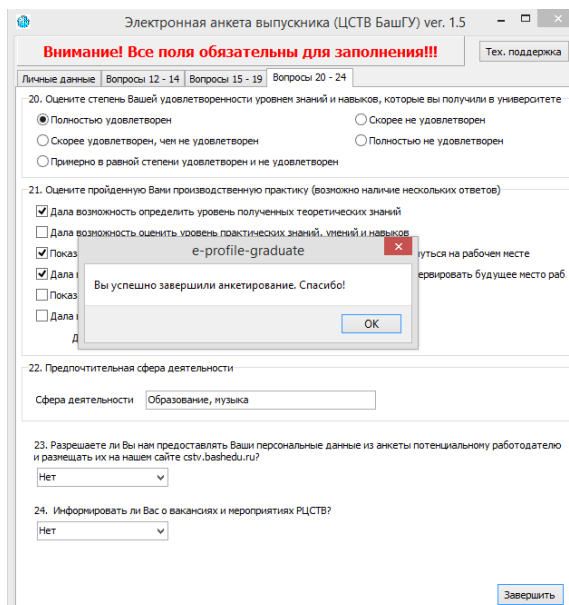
Электронная анкета выпускника (ЦСТВ БашГУ) ver. 1.5

Внимание! Все поля обязательны для заполнения!!!

Тех. поддержка

Личные данные | Вопросы 12 - 14 | Вопросы 15 - 19 | Вопросы 20 - 24

20. Оцените степень Вашей удовлетворенности уровнем знаний и навыков, которые вы получили в университете

Полностью удовлетворен

Скорее не удовлетворен

Скорее удовлетворен, чем не удовлетворен

Полностью не удовлетворен

Примерно в равной степени удовлетворен и не удовлетворен

21. Оцените пройденную Вами производственную практику (возможно наличие нескольких ответов)

Дала возможность определить уровень полученных теоретических знаний

Дала возможность оценить уровень практических знаний, умений и навыков

Показ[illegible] уться на рабочем месте

Дала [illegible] ервировать будущее место раб

Показ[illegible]

Дала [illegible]

Д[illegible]

e-profile-graduate

Вы успешно завершили анкетирование. Спасибо!

OK

22. Предпочтительная сфера деятельности

Сфера деятельности Образование, музыка

23. Разрешаете ли Вы нам предоставлять Ваши персональные данные из анкеты потенциальному работодателю и размещать их на нашем сайте cstv.bashedu.ru?

Нет

24. Информировать ли Вас о вакансиях и мероприятиях РЦСТВ?

Нет

Завершить